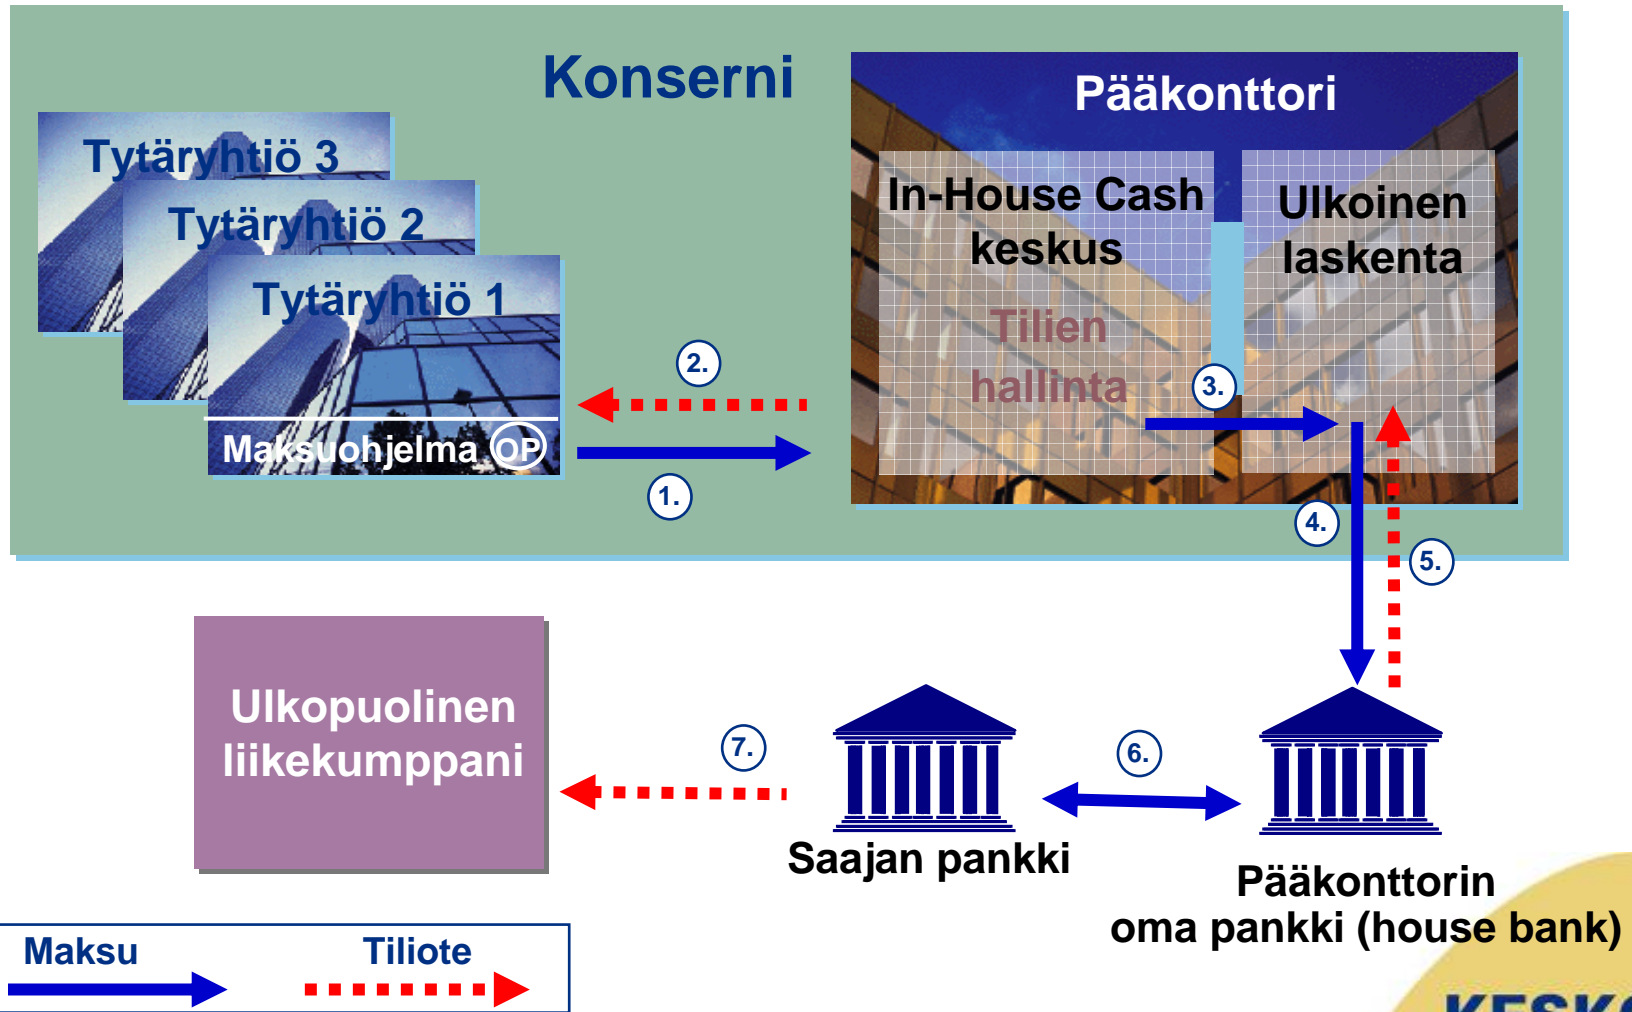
Konserni

Tytäryhtiö 3

Tytäryhtiö 2

Tytäryhtiö 1

Maksuohjelma OP

Pääkonttori

In-House Cash keskus

Tilien hallinta

Ulkoinen laskenta

2.

1.

3.

4.

5.

Ulkopuolinen liikekumppani

7.

6.

Saajan pankki

Pääkonttorin oma pankki (house bank)

Maksu

Tiliote

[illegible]